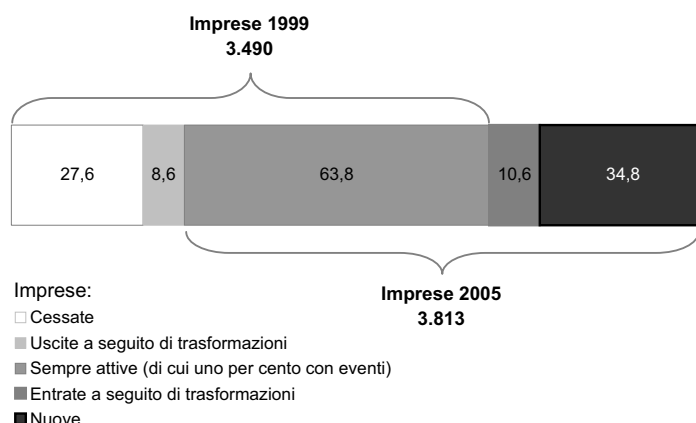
Imprese 1999
3.490

27,6

8,6

63,8

10,6

34,8

Imprese 2005
3.813

Imprese:

Cessate

Uscite a seguito di trasformazioni

Sempre attive (di cui uno per cento con eventi)

Entrate a seguito di trasformazioni

Nuove